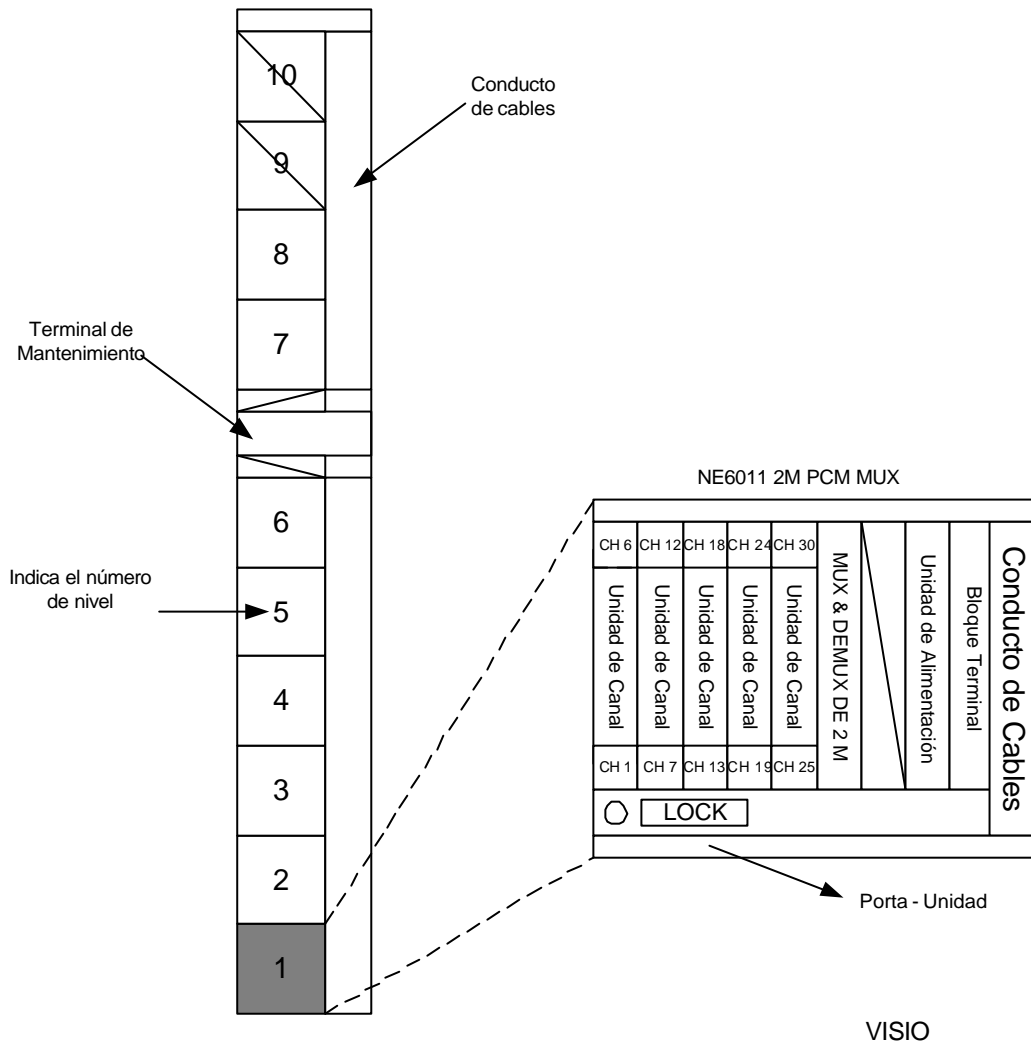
10

9

8

7

6

5

4

3

2

1

Conducto de cables

Terminal de Mantenimiento

Indica el número de nivel

NE6011 2M PCM MUX

CH 6 CH 12 CH 18 CH 24 CH 30

Unidad de Canal

Unidad de Canal

Unidad de Canal

Unidad de Canal

Unidad de Canal

CH 1 CH 7 CH 13 CH 19 CH 25

MUX & DEMUX DE 2 M

Unidad de Alimentación

Bloque Terminal

Conducto de Cables

LOCK

Porta - Unidad

VISIO